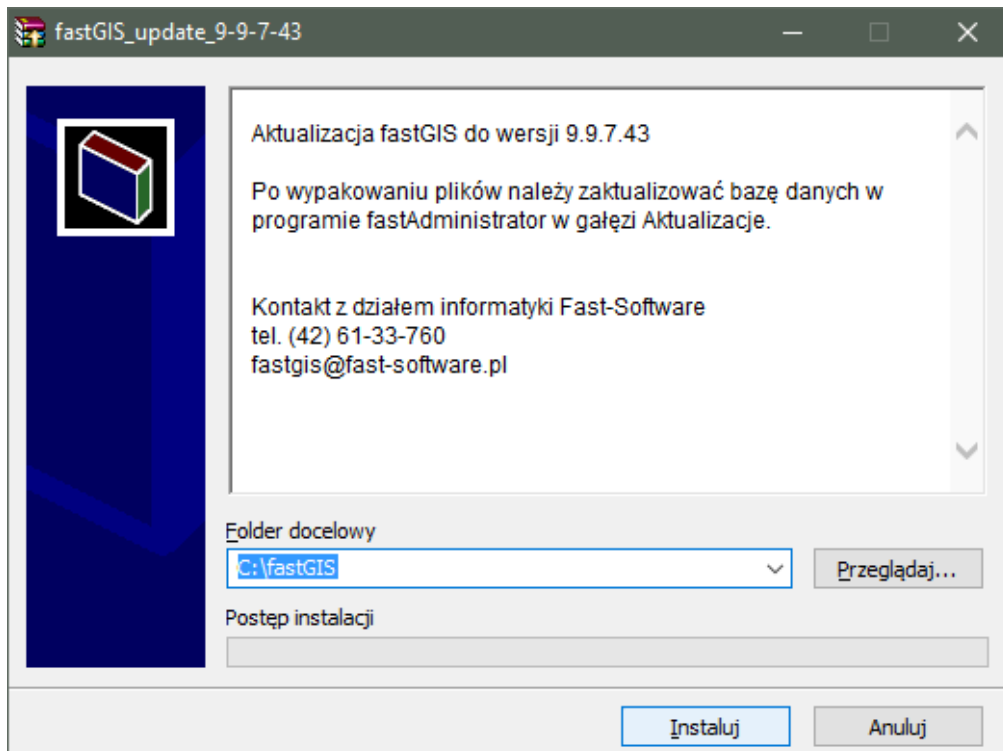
fastGIS_update_9-9-7-43

Aktualizacja fastGIS do wersji 9.9.7.43

Po wypakowaniu plików należy zaktualizować bazę danych w programie fastAdministrator w gałęzi Aktualizacje.

Kontakt z działem informatyki Fast-Software
tel. (42) 61-33-760
fastgis@fast-software.pl

Folder docelowy
C:\fastGIS
Przeglądaj...
Postęp instalacji
Instaluj
Anuluj